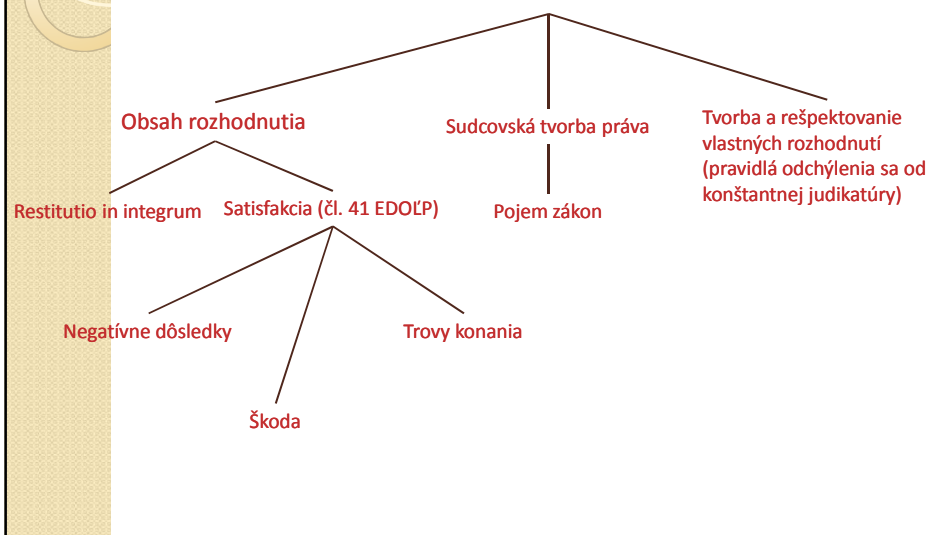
Obsah rozhodnutia

Sudcovská tvorba práva

Tvorba a rešpektovanie vlastných rozhodnutí (pravidlá odchýlenia sa od konštantnej judikatúry)

Restitutio in integrum

Satisfakcia (čl. 41 EDOĽP)

Pojem zákon

Negatívne dôsledky

Trovy konania

Škoda